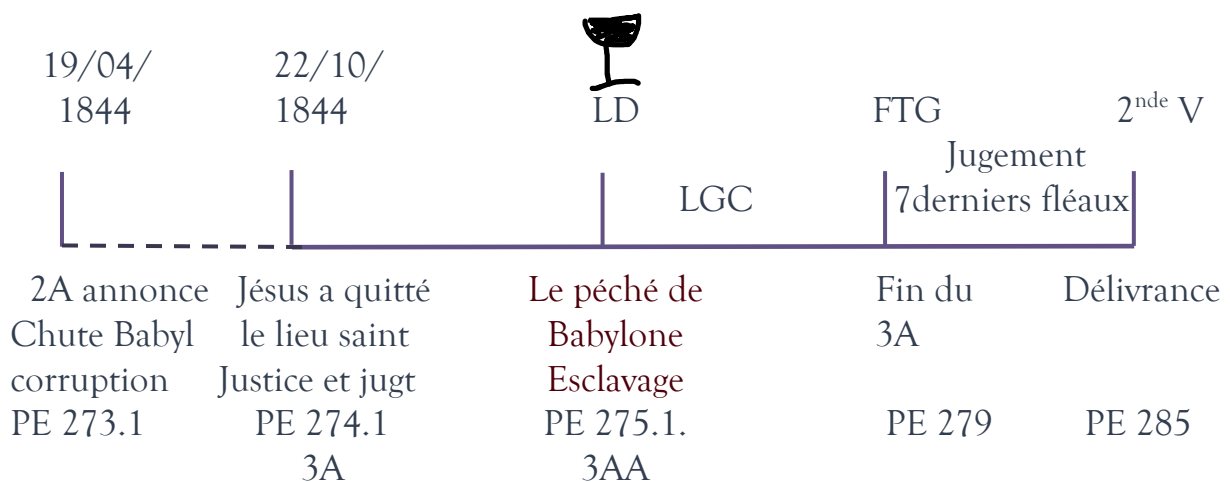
19/04/ 1844

22/10/ 1844

LD

FTG

2$^{nde}$ V

Jugement

LGC

7derniers fléaux

2A annonce Chute Babyl corruption PE 273.1

Jésus a quitté le lieu saint Justice et jugt PE 274.1 3A

Le péché de Babylone Esclavage PE 275.1. 3AA

Fin du 3A PE 279

Délivrance PE 285